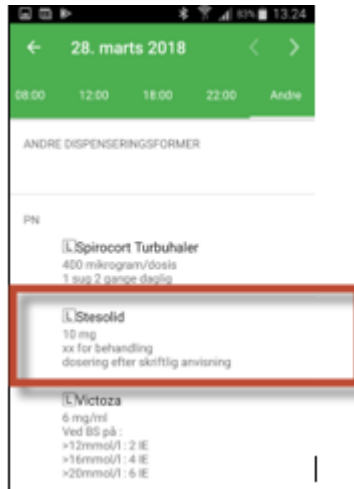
83% 13.24

← 28. marts 2018 < >

08:00 12:00 18:00 22:00 Andre

ANDRE DISPENSERINGSFORMER

PN

L Spirocort Turbuhaler
400 mikrogram/dosis
1 sug 2 gange daglig

L Stesolid
10 mg
xx for behandling
dosering efter skriftlig anvisning

L Victoza
6 mg/ml
Ved BS på :
>12mmol/l : 2 IE
>16mmol/l : 4 IE
>20mmol/l : 6 IE